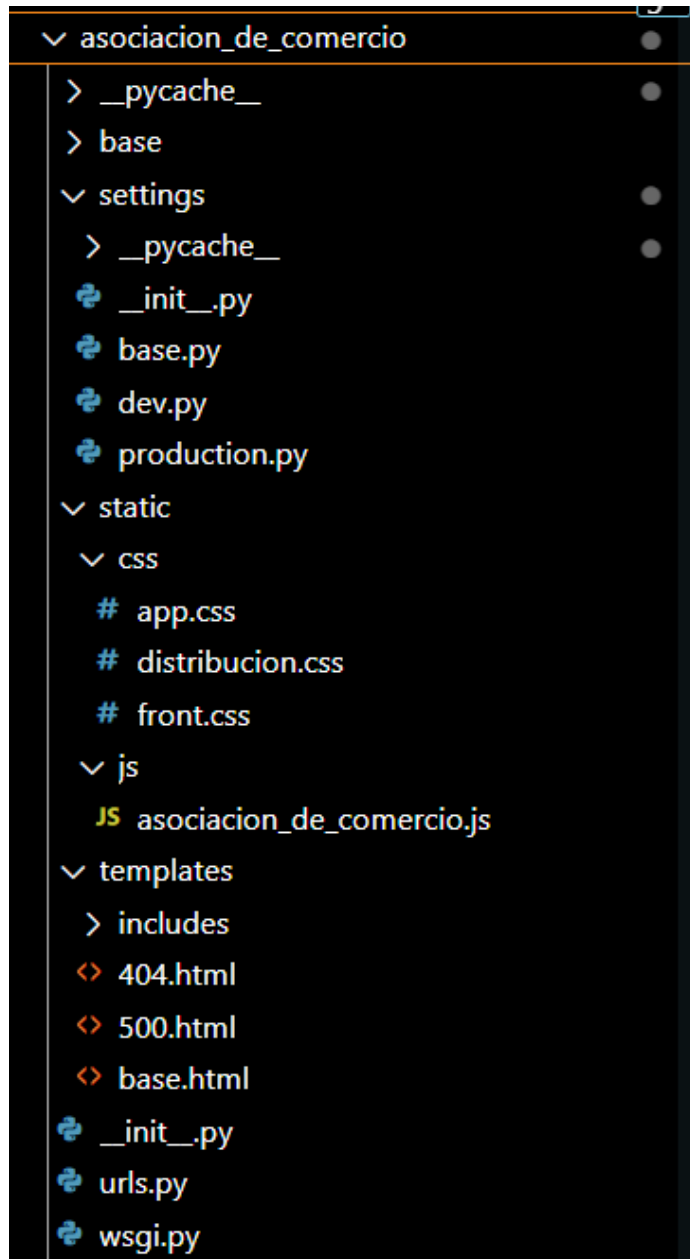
asociacion_de_comercio
__pycache__
base
settings
__pycache__
__init__.py
base.py
dev.py
production.py
static
css
# app.css
# distribucion.css
# front.css
js
JS asociacion_de_comercio.js
templates
includes
404.html
500.html
base.html
__init__.py
urls.py
wsgi.py